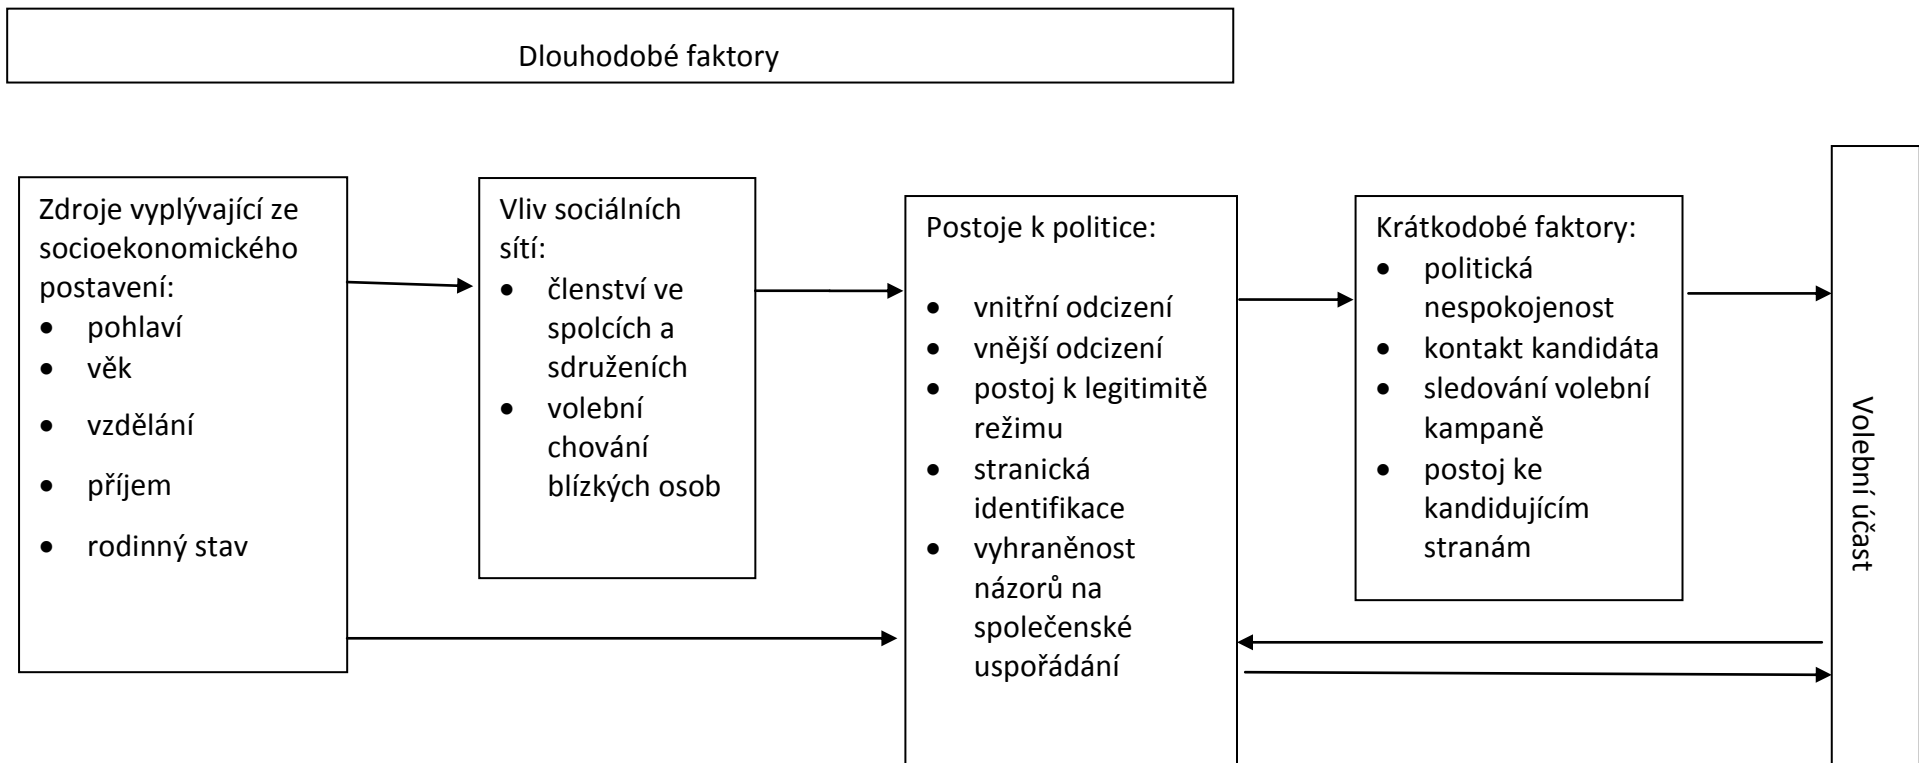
Dlouhodobé faktory

Zdroje vyplývající ze socioekonomického postavení:
- pohlaví
- věk
- vzdělání
- příjem
- rodinný stav

Vliv sociálních sítí:
- členství ve spolcích a sdruženích
- volební chování blízkých osob

Postoje k politice:
- vnitřní odcizení
- vnější odcizení
- postoj k legitimitě režimu
- stranická identifikace
- vyhraněnost názorů na společenské uspořádání

Krátkodobé faktory:
- politická nespokojenost
- kontakt kandidáta
- sledování volební kampaně
- postoj ke kandidujícím stranám

Volební účast